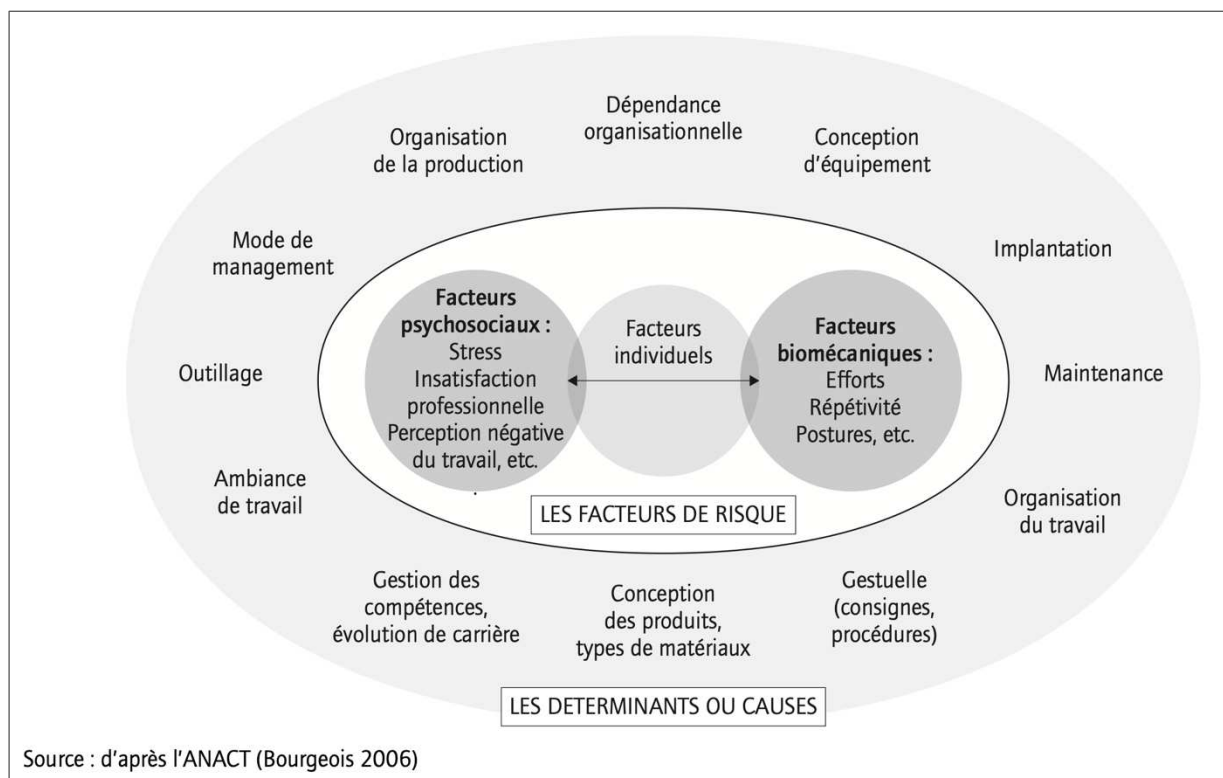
Dépendance organisationnelle

Organisation de la production

Conception d'équipement

Mode de management

Implantation

Facteurs psychosociaux :
Stress
Insatisfaction professionnelle
Perception négative du travail, etc.

Facteurs individuels

Facteurs biomécaniques :
Efforts
Répétitivité
Postures, etc.

Outillage

Maintenance

Ambiance de travail

LES FACTEURS DE RISQUE

Organisation du travail

Gestion des compétences, évolution de carrière

Conception des produits, types de matériaux

Gestuelle (consignes, procédures)

LES DETERMINANTS OU CAUSES

Source : d'après l'ANACT (Bourgeois 2006)